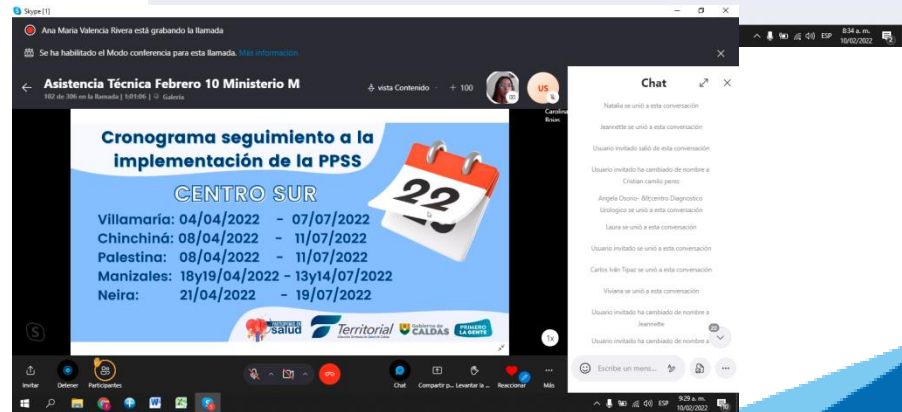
Skype [1]

Ana Maria Valencia Rivera está grabando la llamada

Se ha habilitado el Modo conferencia para esta llamada. Más información

Asistencia Técnica Febrero 10 Ministerio M

102 de 306 en la llamada | 1:01:06 | Galería

vista Contenido + 100

US

Carolina Risos

Cronograma seguimiento a la implementación de la PPSS

22

CENTRO SUR

Villamaría: 04/04/2022 - 07/07/2022
Chinchiná: 08/04/2022 - 11/07/2022
Palestina: 08/04/2022 - 11/07/2022
Manizales: 18y19/04/2022 - 13y14/07/2022
Neira: 21/04/2022 - 19/07/2022

salud Territorial Gobierno de CALDAS PRIMERO LA GENTE

1x

Chat

Natalia se unió a esta conversación

Jeannette se unió a esta conversación

Usuario invitado salió de esta conversación

Usuario invitado ha cambiado de nombre a Cristian camilo perez

Angela Osorio- Bilcentro Diagnostico Urologico se unió a esta conversación

Laura se unió a esta conversación

Usuario invitado se unió a esta conversación

Carlos Iván Tipaz se unió a esta conversación

Viviana se unió a esta conversación

Usuario invitado ha cambiado de nombre a Jeannette

Usuario invitado ha cambiado de nombre a

Escribe un mens...

Invitar Detener Participantes Chat Compartir p... Levantar la... Reaccionar Más

8:34 a. m. 10/02/2022 ESP

9:29 a. m. 10/02/2022 ESP